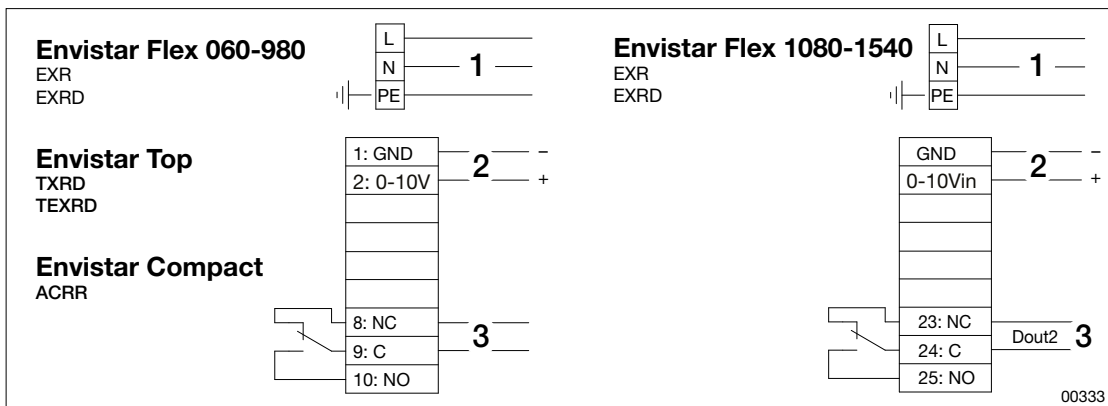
Envistar Flex 060-980
EXR
EXRD

L
N
PE
1

Envistar Top
TXRD
TEXRD

1: GND
2: 0-10V
2
–
+

Envistar Compact
ACRR

8: NC
9: C
10: NO
3

Envistar Flex 1080-1540
EXR
EXRD

L
N
PE
1

GND
0-10Vin
2
–
+

23: NC
24: C
25: NO
Dout2
3

00333